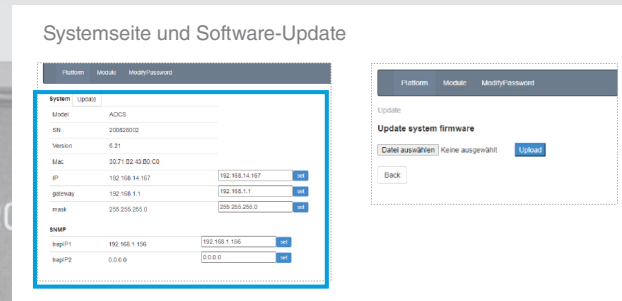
Systemseite und Software-Update

Platform Module ModifyPassword

System Update

| | | | |
|---|---|---|---|
| Model | ADCS | | |
| SN | 200626002 | | |
| Version | 6.31 | | |
| Mac | 30:71:B2:43:B0:C0 | | |
| IP | 192.168.14.167 | 192.168.14.167 | set |
| gateway | 192.168.1.1 | 192.168.1.1 | set |
| mask | 255.255.255.0 | 255.255.255.0 | set |

SNMP

| | | | |
|---|---|---|---|
| trapIP1 | 192.168.1.156 | 192.168.1.156 | set |
| trapIP2 | 0.0.0.0 | 0.0.0.0 | set |

Platform Module ModifyPassword

Update

Update system firmware

Datei auswählen Keine ausgewählt Upload

Back